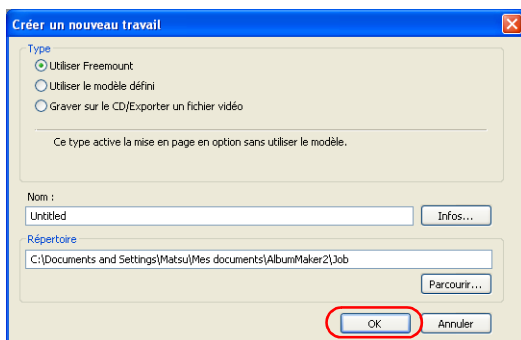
Créer un nouveau travail

Type

Utiliser Freemount

Utiliser le modèle défini

Graver sur le CD/Exporter un fichier vidéo

Ce type active la mise en page en option sans utiliser le modèle.

Nom :

Untitled

Infos...

Répertoire

C:\Documents and Settings\Matsu\Mes documents\AlbumMaker2\Job

Parcourir...

OK

Annuler